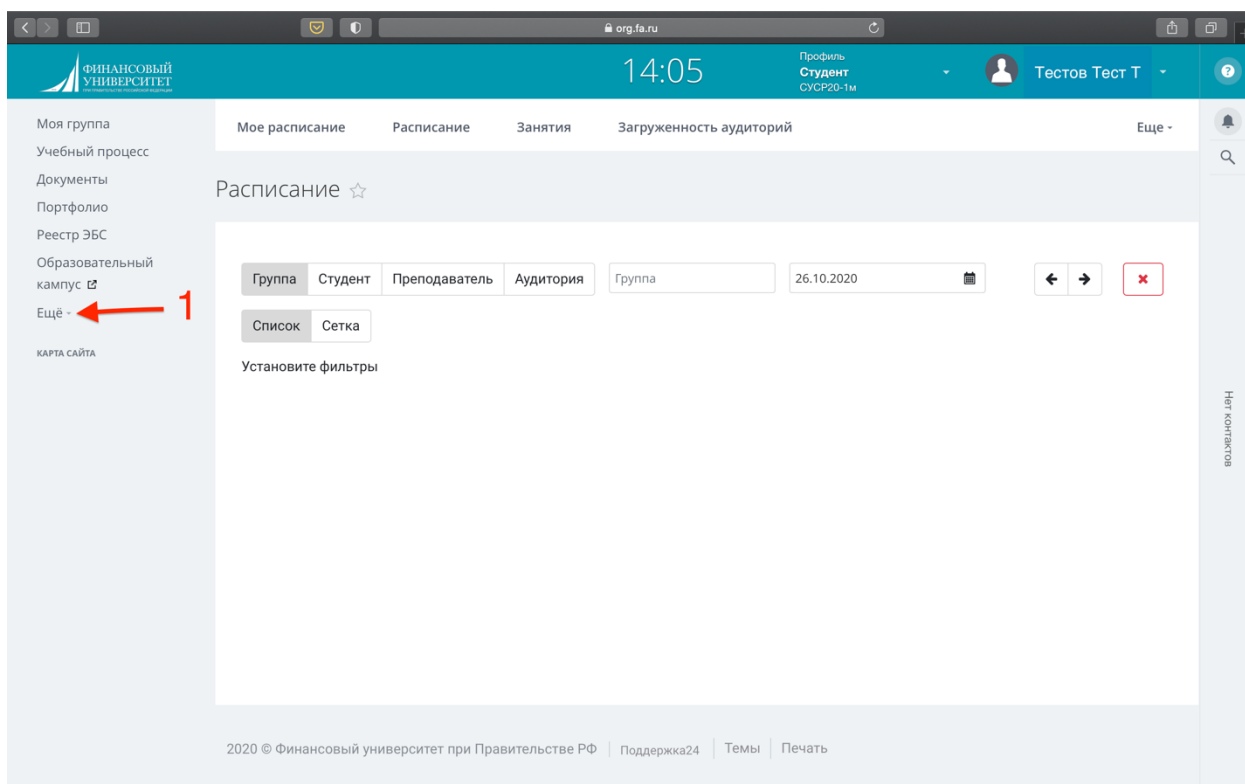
org.fa.ru

ФИНАНСОВЫЙ УНИВЕРСИТЕТ
ПРИ ПРАВИТЕЛЬСТВЕ РОССИЙСКОЙ ФЕДЕРАЦИИ

14:05

Профиль
Студент
СУСР20-1м

Тестов Тест Т

Моя группа
Учебный процесс
Документы
Портфолио
Реестр ЭБС
Образовательный кампус
Ещё
1
КАРТА САЙТА

Мое расписание
Расписание
Занятия
Загруженность аудиторий
Еще

Расписание

Группа
Студент
Преподаватель
Аудитория
Группа
26.10.2020

Список
Сетка

Установите фильтры

Нет контактов

2020 © Финансовый университет при Правительстве РФ | Поддержка24 | Темы | Печать